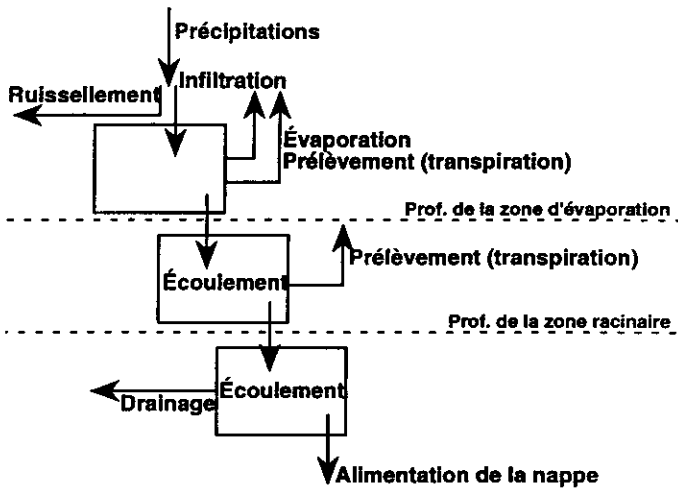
Précipitations

Ruissellement

Infiltration

Évaporation

Prélèvement (transpiration)

Prof. de la zone d'évaporation

Écoulement

Prélèvement (transpiration)

Prof. de la zone racinaire

Drainage

Écoulement

Alimentation de la nappe